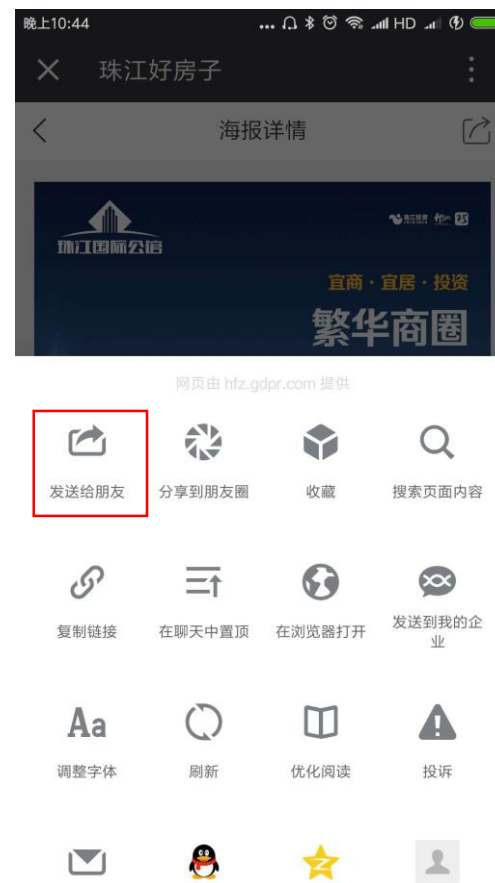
晚上10:44 ... HD

珠江好房子

海报详情

珠江国际公馆

宜商·宜居·投资

繁华商圈

网页由 hfz.gdpr.com 提供

发送给朋友

分享到朋友圈

收藏

搜索页面内容

复制链接

在聊天中置顶

在浏览器打开

发送到我的企业

调整字体

刷新

优化阅读

投诉